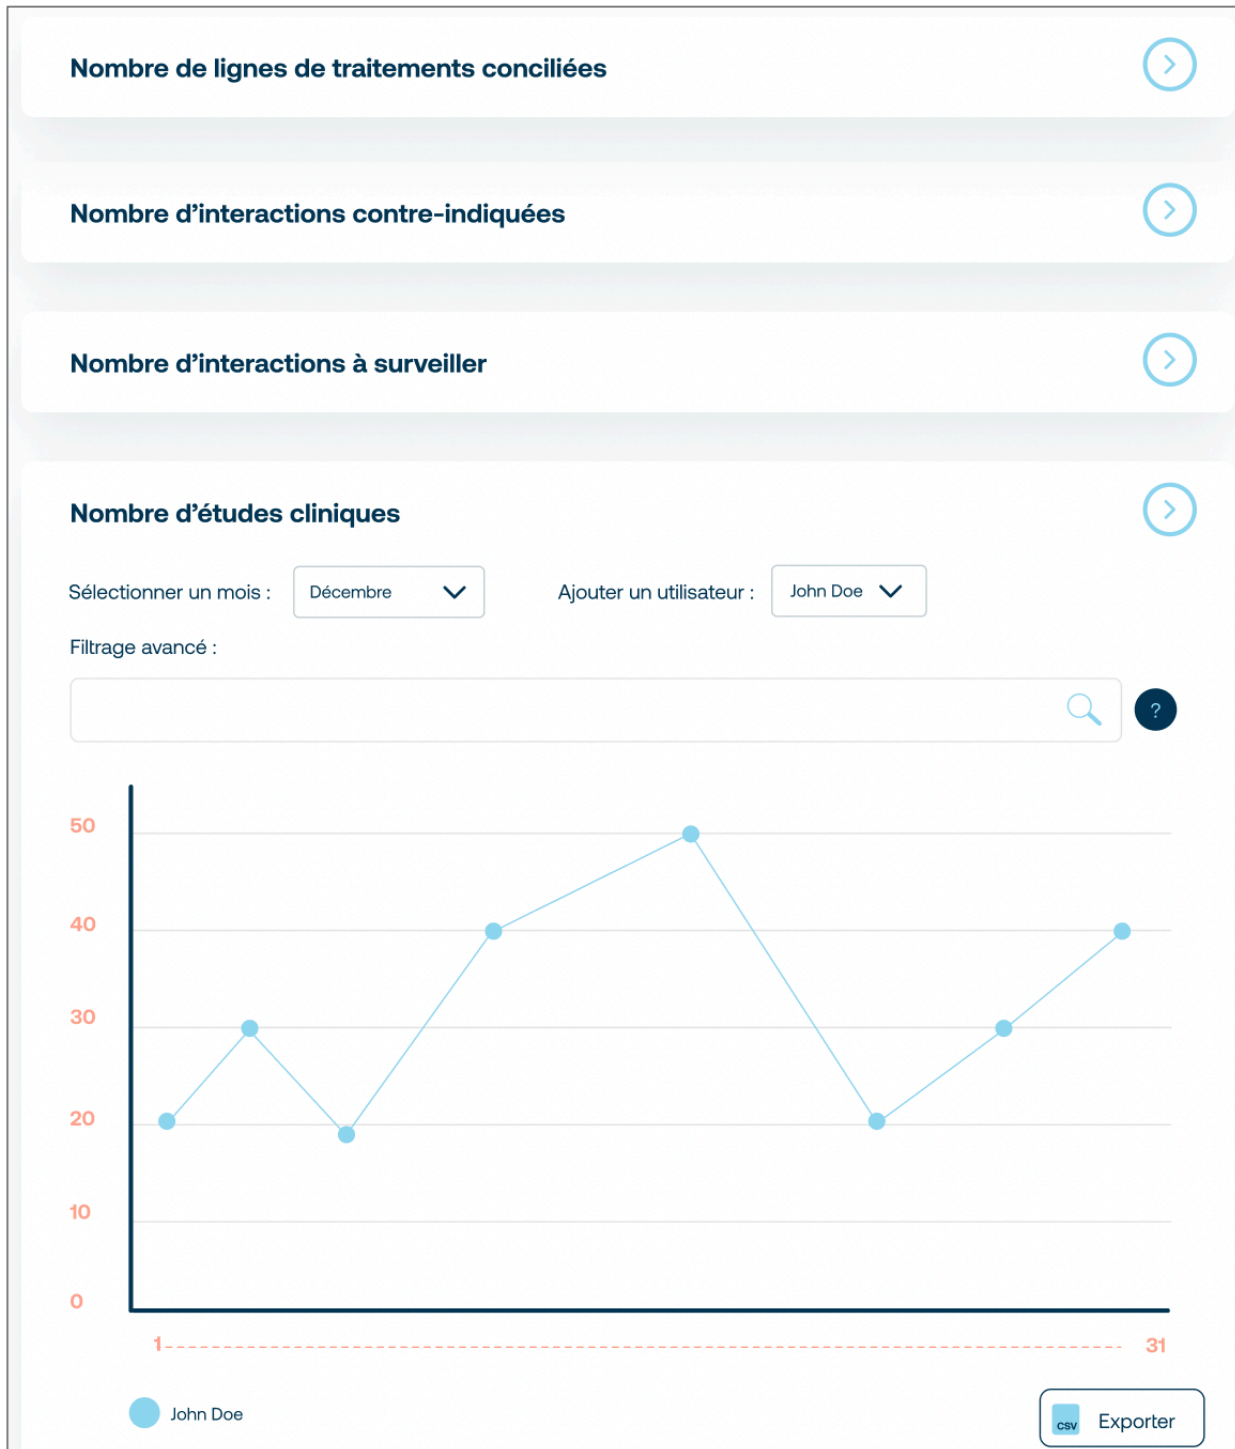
Nombre de lignes de traitements conciliées

Nombre d’interactions contre-indiquées

Nombre d’interactions à surveiller

Nombre d’études cliniques

Sélectionner un mois : Décembre

Ajouter un utilisateur : John Doe

Filtrage avancé :

?

50
40
30
20
10
0

1
31

John Doe

csv Exporter